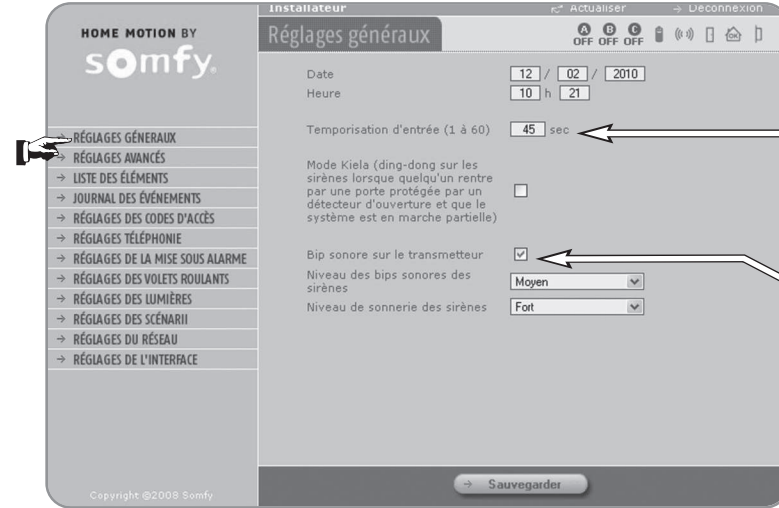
HOME MOTION BY
somfy

Installateur
Actualiser
Déconnexion

Réglages généraux

A OFF B OFF C OFF

→ RÉGLAGES GÉNÉRAUX
→ RÉGLAGES AVANCÉS
→ LISTE DES ÉLÉMENTS
→ JOURNAL DES ÉVÉNEMENTS
→ RÉGLAGES DES CODES D'ACCÈS
→ RÉGLAGES TÉLÉPHONIE
→ RÉGLAGES DE LA MISE SOUS ALARME
→ RÉGLAGES DES VOLETS ROULANTS
→ RÉGLAGES DES LUMIÈRES
→ RÉGLAGES DES SCÉNARII
→ RÉGLAGES DU RÉSEAU
→ RÉGLAGES DE L'INTERFACE

Date 12 / 02 / 2010
Heure 10 h 21

Temporisation d'entrée (1 à 60) 45 sec

Mode Kiela (ding-dong sur les sirènes lorsque quelqu'un rentre par une porte protégée par un détecteur d'ouverture et que le système est en marche partielle)

Bip sonore sur le transmetteur
Niveau des bips sonores des sirènes Moyen
Niveau de sonnerie des sirènes Fort

Sauvegarder

Copyright @2008 Somfy